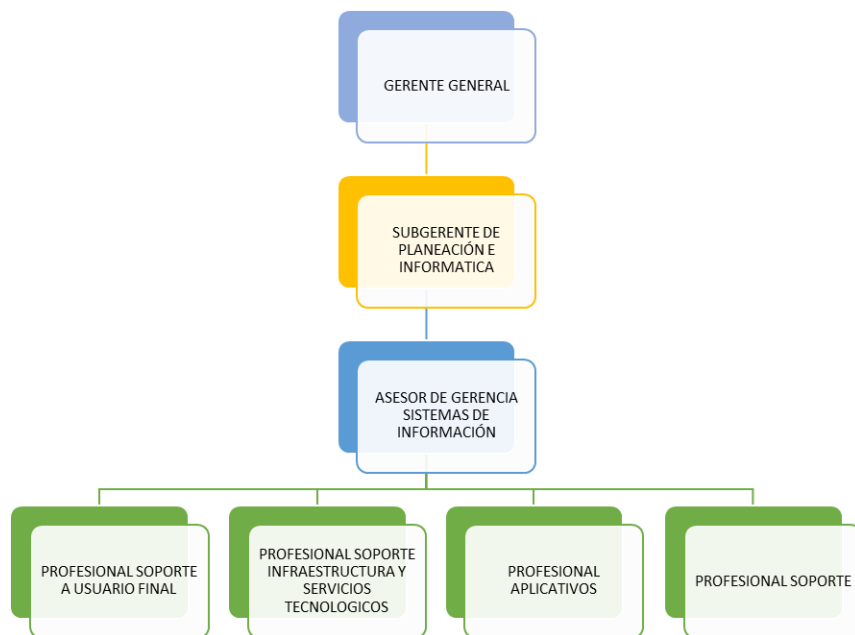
GERENTE GENERAL

SUBGERENTE DE PLANEACIÓN E INFORMATICA

ASESOR DE GERENCIA SISTEMAS DE INFORMACIÓN

PROFESIONAL SOPORTE A USUARIO FINAL

PROFESIONAL SOPORTE INFRAESTRUCTURA Y SERVICIOS TECNOLOGICOS

PROFESIONAL APLICATIVOS

PROFESIONAL SOPORTE